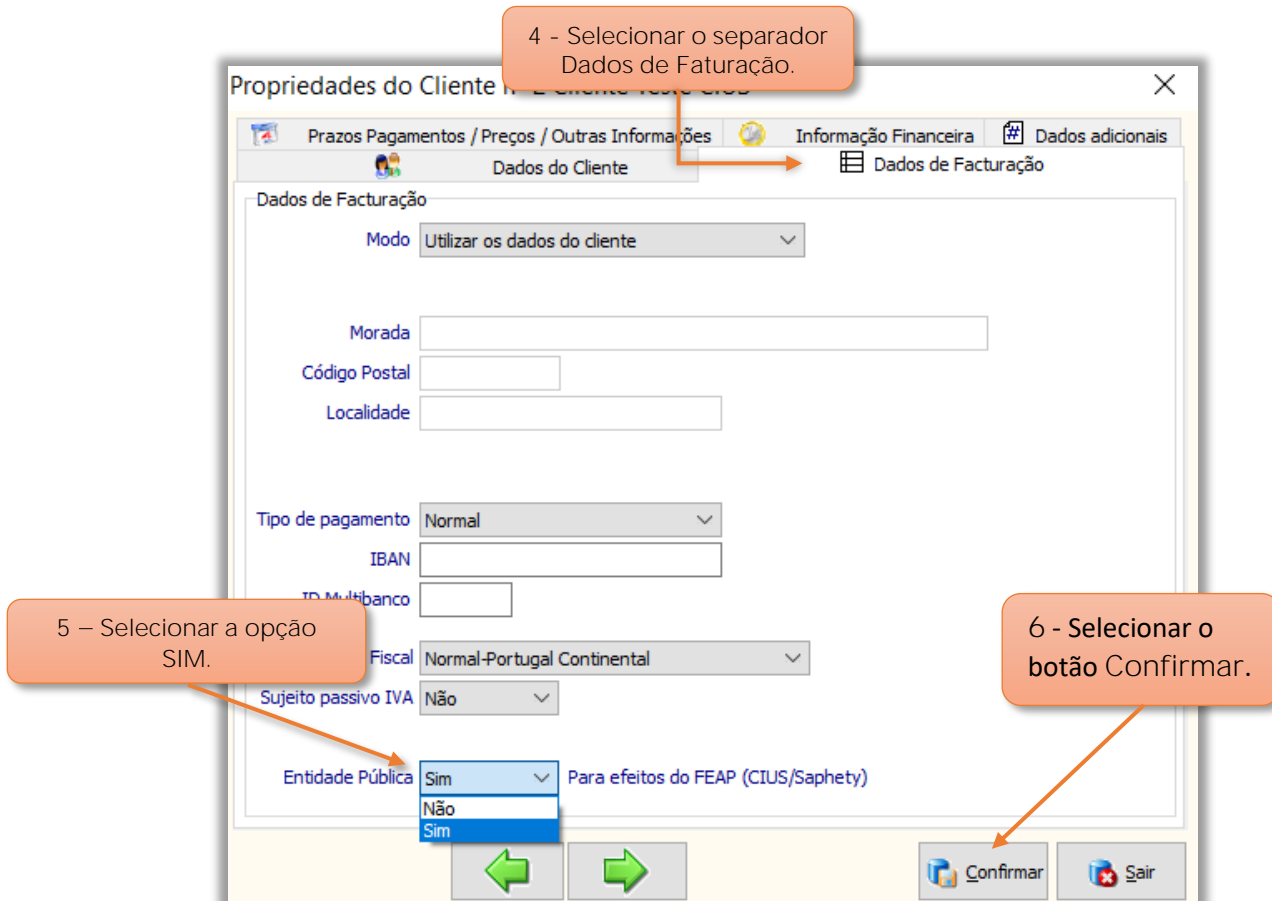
4 - Selecionar o separador Dados de Faturação.

Propriedades do Cliente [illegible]

Prazos Pagamentos / Preços / Outras Informações
Informação Financeira
Dados adicionais
Dados do Cliente
Dados de Facturação

Dados de Facturação

Modo Utilizar os dados do cliente

Morada
Código Postal
Localidade

Tipo de pagamento Normal
IBAN
ID Multibanco

5 – Selecionar a opção SIM.

Fiscal Normal-Portugal Continental
Sujeito passivo IVA Não

6 - Selecionar o botão Confirmar.

Entidade Pública Sim
Para efeitos do FEAP (CIUS/Saphety)
Não
Sim

Confirmar
Sair